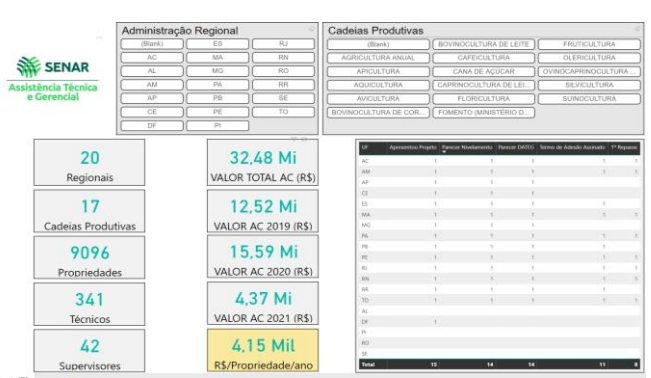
SENAR
Assistência Técnica e Gerencial

Administração Regional

| (Blank) | ES | RJ |
|---|---|---|
| AC | MA | RN |
| AL | MG | RO |
| AM | PA | RR |
| AP | PB | SE |
| BA | PE | TO |
| CE | PI | |
| DF | PI | |

Cadeias Produtivas

| (Blank) | BOVINOCULTURA DE LEITE | FRUTICULTURA |
|---|---|---|
| AGRICULTURA ANUAL | CAFEICULTURA | OLERICULTURA |
| APICULTURA | CANA DE AÇÚCAR | OVINOCAPRINOCULTURA ... |
| AQUICULTURA | CAPRINOCULTURA DE LEI... | SILVICULTURA |
| AVICULTURA | FLORICULTURA | SUINOCULTURA |
| BOVINOCULTURA DE COR... | FOMENTO (MINISTÉRIO D... | |

20
Regionais

17
Cadeias Produtivas

9096
Propriedades

341
Técnicos

42
Supervisores

32,48 Mi
VALOR TOTAL AC (R$)

12,52 Mi
VALOR AC 2019 (R$)

15,59 Mi
VALOR AC 2020 (R$)

4,37 Mi
VALOR AC 2021 (R$)

4,15 Mil
R$/Propriedade/ano

| UF | Apresentou Projeto | Parecer Nivelamento | Parecer DATEG | Termo de Adesão Assinado | 1º Repasse |
|---|---|---|---|---|---|
| AC | 1 | 1 | 1 | 1 | 1 |
| AM | 1 | 1 | 1 | 1 | 1 |
| AP | 1 | 1 | 1 | | |
| CE | 1 | 1 | 1 | | |
| ES | 1 | 1 | 1 | 1 | |
| MA | 1 | 1 | 1 | 1 | 1 |
| MG | 1 | 1 | 1 | | |
| PA | 1 | 1 | 1 | 1 | 1 |
| PB | 1 | 1 | 1 | | |
| PE | 1 | 1 | 1 | 1 | 1 |
| RJ | 1 | 1 | 1 | 1 | 1 |
| RN | 1 | 1 | 1 | 1 | 1 |
| RR | 1 | 1 | 1 | | |
| TO | 1 | 1 | 1 | 1 | |
| AL | | | | | |
| DF | 1 | | | | |
| PI | | | | | |
| RO | | | | | |
| SE | | | | | |
| Total | 15 | 14 | 14 | 11 | 8 |